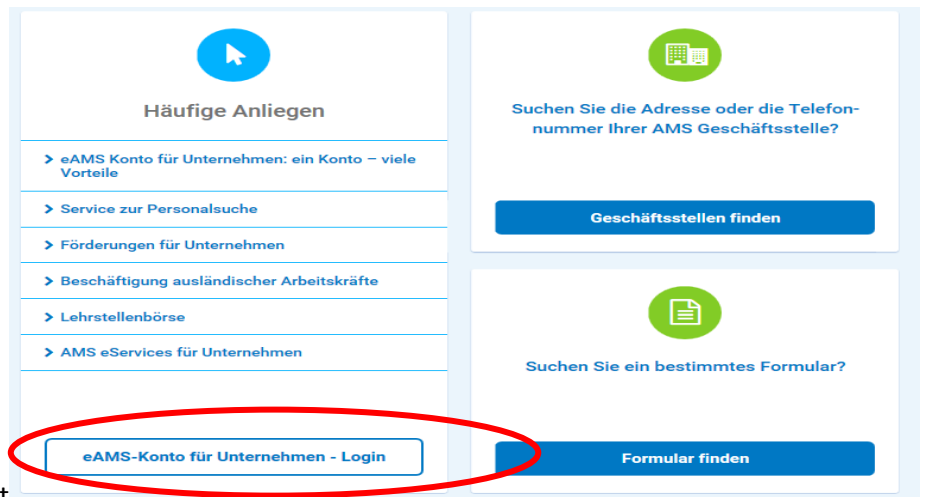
Häufige Anliegen

> eAMS Konto für Unternehmen: ein Konto – viele Vorteile

> Service zur Personalsuche

> Förderungen für Unternehmen

> Beschäftigung ausländischer Arbeitskräfte

> Lehrstellenbörse

> AMS eServices für Unternehmen

eAMS-Konto für Unternehmen - Login

Suchen Sie die Adresse oder die Telefonnummer Ihrer AMS Geschäftsstelle?

Geschäftsstellen finden

Suchen Sie ein bestimmtes Formular?

Formular finden